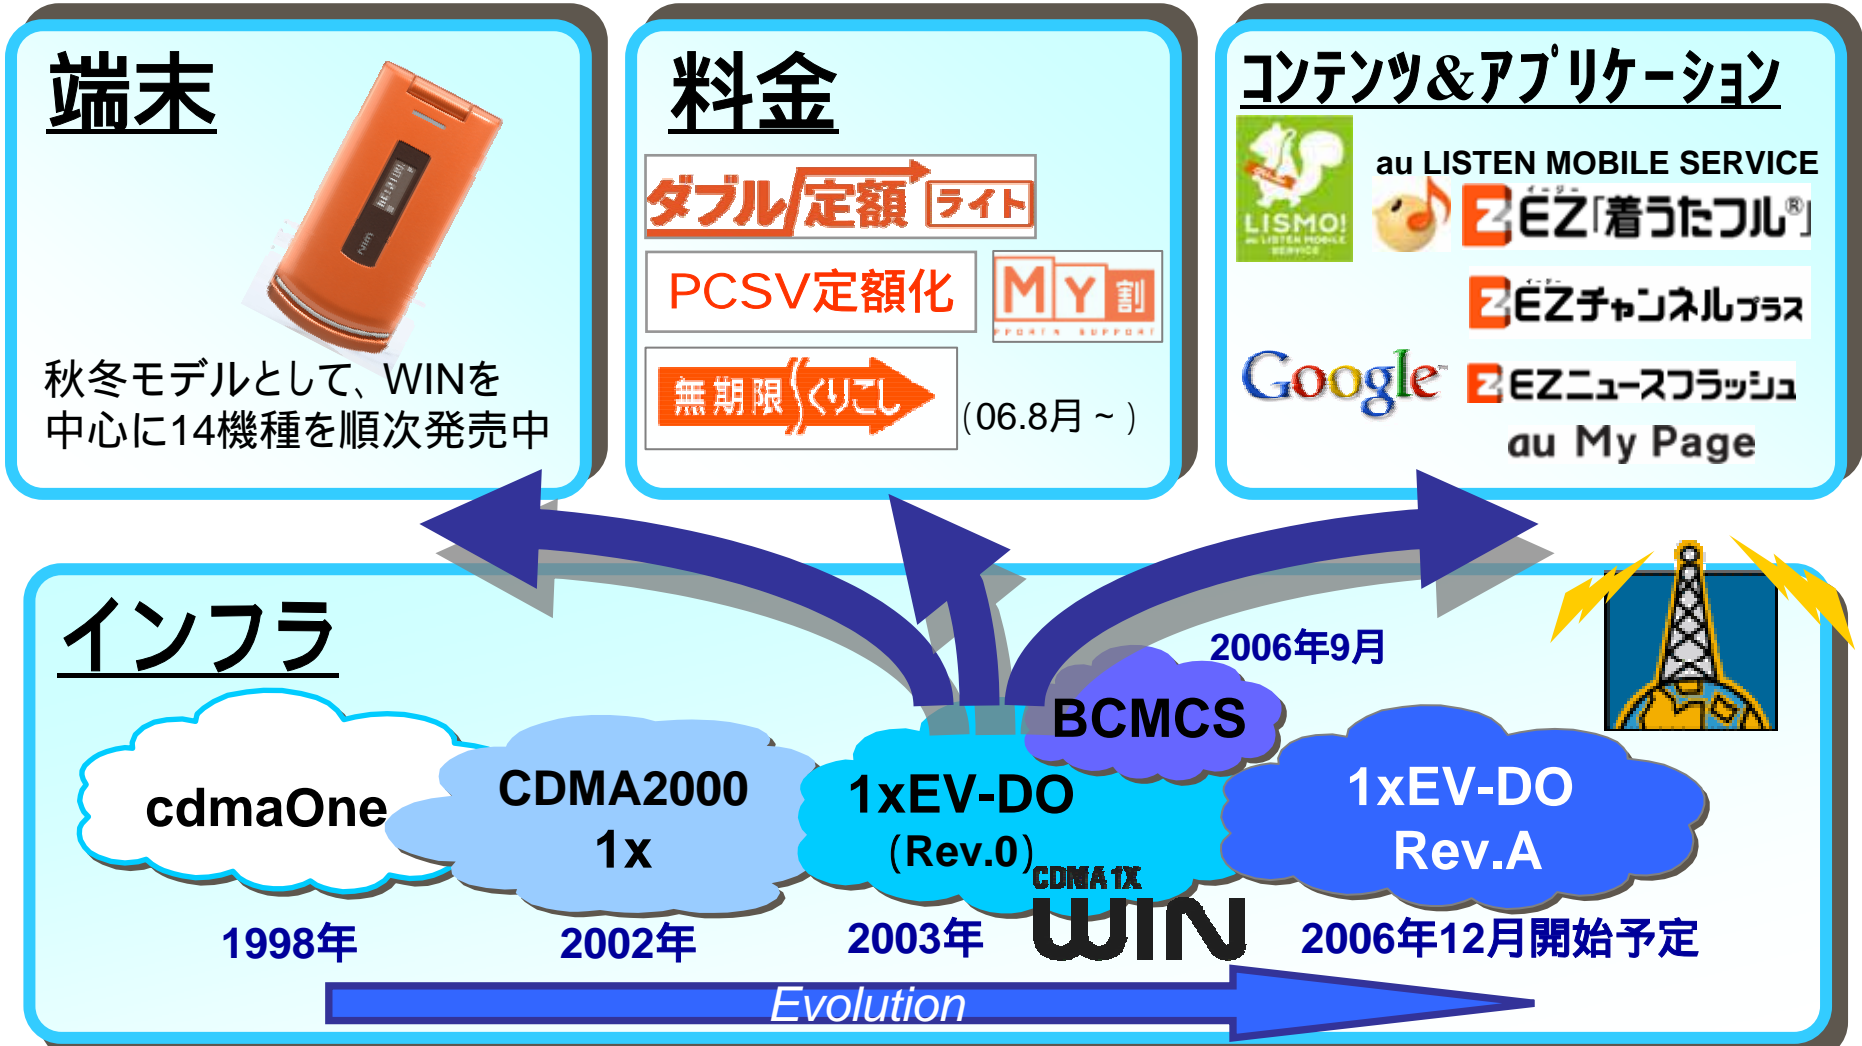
端末

秋冬モデルとして、WINを中心に14機種を順次発売中

料金

ダブル定額ライト

PCSV定額化

MY割

無期限くりこし

(06.8月～)

コンテンツ&アプリケーション

LISMO!

au LISTEN MOBILE SERVICE

EZ「着うたフル®」

EZチャンネルプラス

Google

EZニュースフラッシュ

au My Page

インフラ

2006年9月

BCMCS

cdmaOne

CDMA2000 1x

1xEV-DO (Rev.0)

1xEV-DO Rev.A

CDMA 1X WIN

1998年

2002年

2003年

2006年12月開始予定

Evolution